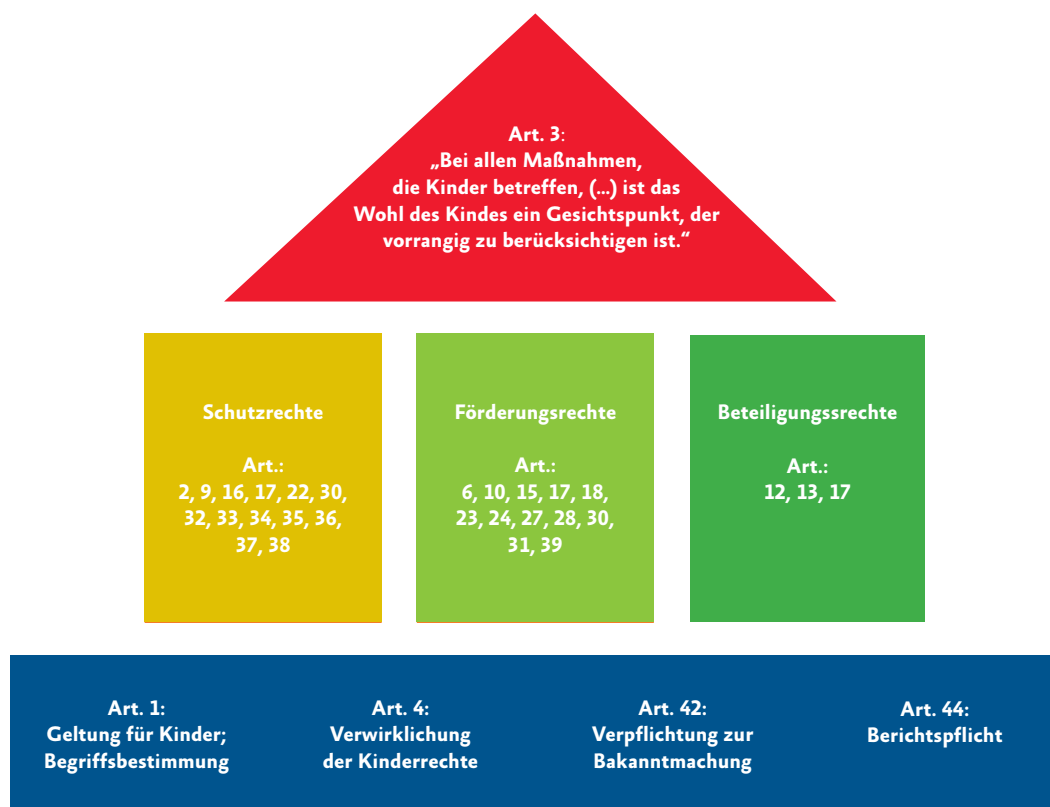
Art. 3:
„Bei allen Maßnahmen, die Kinder betreffen, (...) ist das Wohl des Kindes ein Gesichtspunkt, der vorrangig zu berücksichtigen ist.“

Schutzrechte

Art.:
2, 9, 16, 17, 22, 30, 32, 33, 34, 35, 36, 37, 38

Förderungsrechte

Art.:
6, 10, 15, 17, 18, 23, 24, 27, 28, 30, 31, 39

Beteiligungssrechte

Art.:
12, 13, 17

Art. 1:
Geltung für Kinder; Begriffsbestimmung

Art. 4:
Verwirklichung der Kinderrechte

Art. 42:
Verpflichtung zur Bakanntmachung

Art. 44:
Berichtspflicht